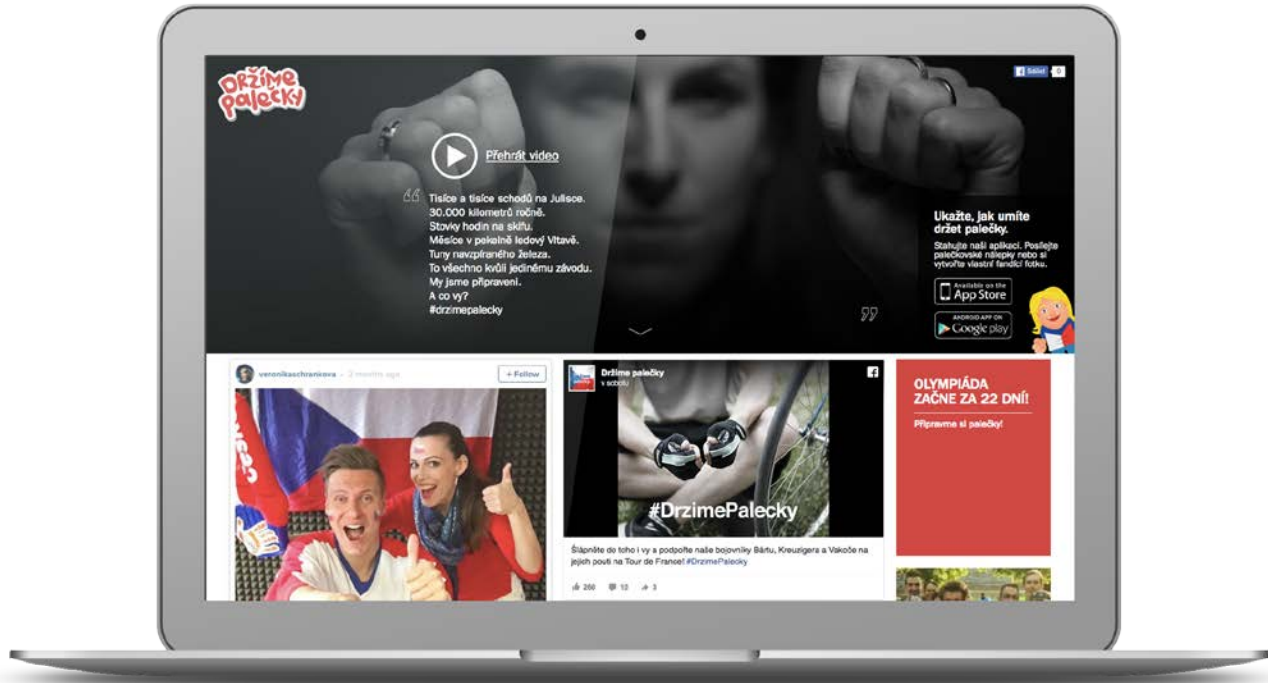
Držíme palečky

Sdílet 0

Přehrát video

Tisíce a tisíce schodů na Julisce.
30.000 kilometrů ročně.
Stovky hodin na skifu.
Měsíce v pekelně ledový Vltavě.
Tuny navzpíraného železa.
To všechno kvůli jedinému závodu.
My jsme připravení.
A co vy?
#drzimepalecky

Ukažte, jak umíte držet palečky.

Stahujte naši aplikaci. Posílejte palečkovské nálepky nebo si vytvořte vlastní fandící fotku.

Available on the App Store

ANDROID APP ON Google play

veronikaschrankova · 2 months ago

+ Follow

Držíme palečky
v sobotu

#DrzimePalecky

Šlápněte do toho i vy a podpořte naše bojovníky Bártu, Kreuzigera a Vakoče na jejich pouti na Tour de France! #DrzimePalecky

250 12 3

OLYMPIÁDA ZAČNE ZA 22 DNÍ!

Připravme si palečky!